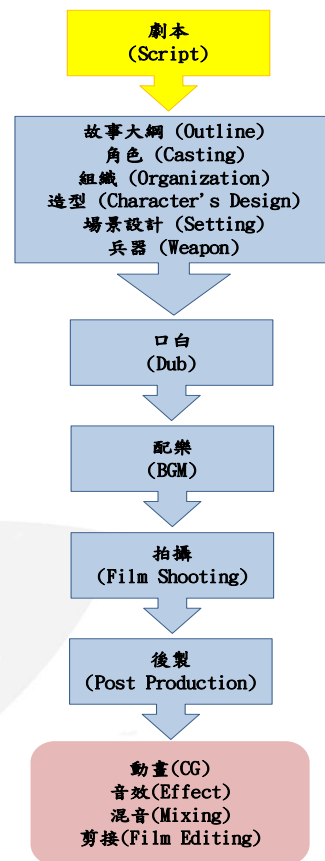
劇本
(Script)

故事大綱 (Outline)
角色 (Casting)
組織 (Organization)
造型 (Character's Design)
場景設計 (Setting)
兵器 (Weapon)

口白
(Dub)

配樂
(BGM)

拍攝
(Film Shooting)

後製
(Post Production)

動畫(CG)
音效(Effect)
混音(Mixing)
剪接(Film Editing)